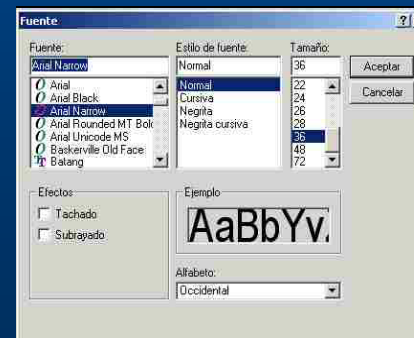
Fuente
?
Fuente:
Arial Narrow
Arial
Arial Black
Arial Narrow
Arial Rounded MT Bold
Arial Unicode MS
Baskerville Old Face
Batang
Estilo de fuente:
Normal
Normal
Cursiva
Negrita
Negrita cursiva
Tamaño:
36
22
24
26
28
36
48
72
Aceptar
Cancelar
Efectos
Tachado
Subrayado
Ejemplo
AaBbYv.
Alfabeto:
Occidental